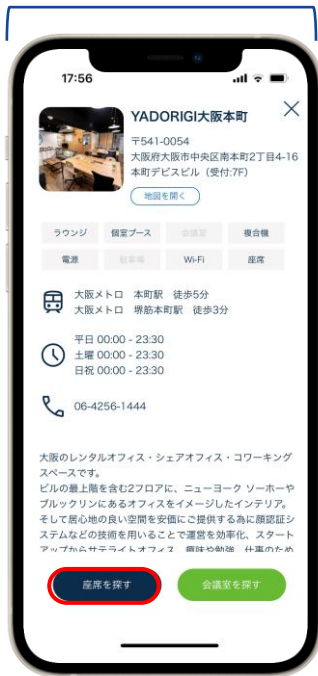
17:56

YADORIGI大阪本町

〒541-0054
大阪府大阪市中央区南本町2丁目4-16 本町デビスビル（受付:7F）

地図を開く

×

| ラウンジ | 個室ブース | 会議室 | 複合機 |
|---|---|---|---|
| 電源 | 駐車場 | Wi-Fi | 座席 |

大阪メトロ　本町駅　徒歩5分
大阪メトロ　堺筋本町駅　徒歩3分

平日 00:00 - 23:30
土曜 00:00 - 23:30
日祝 00:00 - 23:30

06-4256-1444

大阪のレンタルオフィス・シェアオフィス・コワーキングスペースです。
ビルの最上階を含む2フロアに、ニューヨーク ソーホーやブルックリンにあるオフィスをイメージしたインテリア。
そして居心地の良い空間を安価にご提供する為に顔認証システムなどの技術を用いることで運営を効率化、スタートアップからサテライトオフィス、趣味や勉強、仕事のため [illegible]

座席を探す

会議室を探す